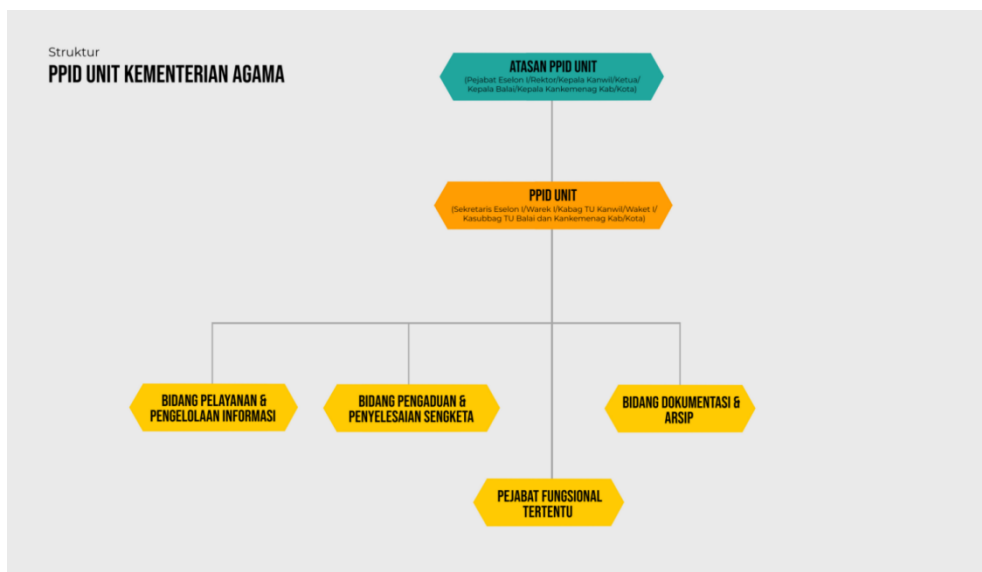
Struktur
PPID UNIT KEMENTERIAN AGAMA

ATASAN PPID UNIT
(Pejabat Eselon I/Rektor/Kepala Kanwil/Ketua/ Kepala Balai/Kepala Kankemenag Kab/Kota)

PPID UNIT
(Sekretaris Eselon I/Warek I/Kabag TU Kanwil/Waket I/ Kasubbag TU Balai dan Kankemenag Kab/Kota)

BIDANG PELAYANAN & PENGELOLAAN INFORMASI

BIDANG PENGADUAN & PENYELESAIAN SENGKETA

BIDANG DOKUMENTASI & ARSIP

PEJABAT FUNGSIONAL TERTENTU